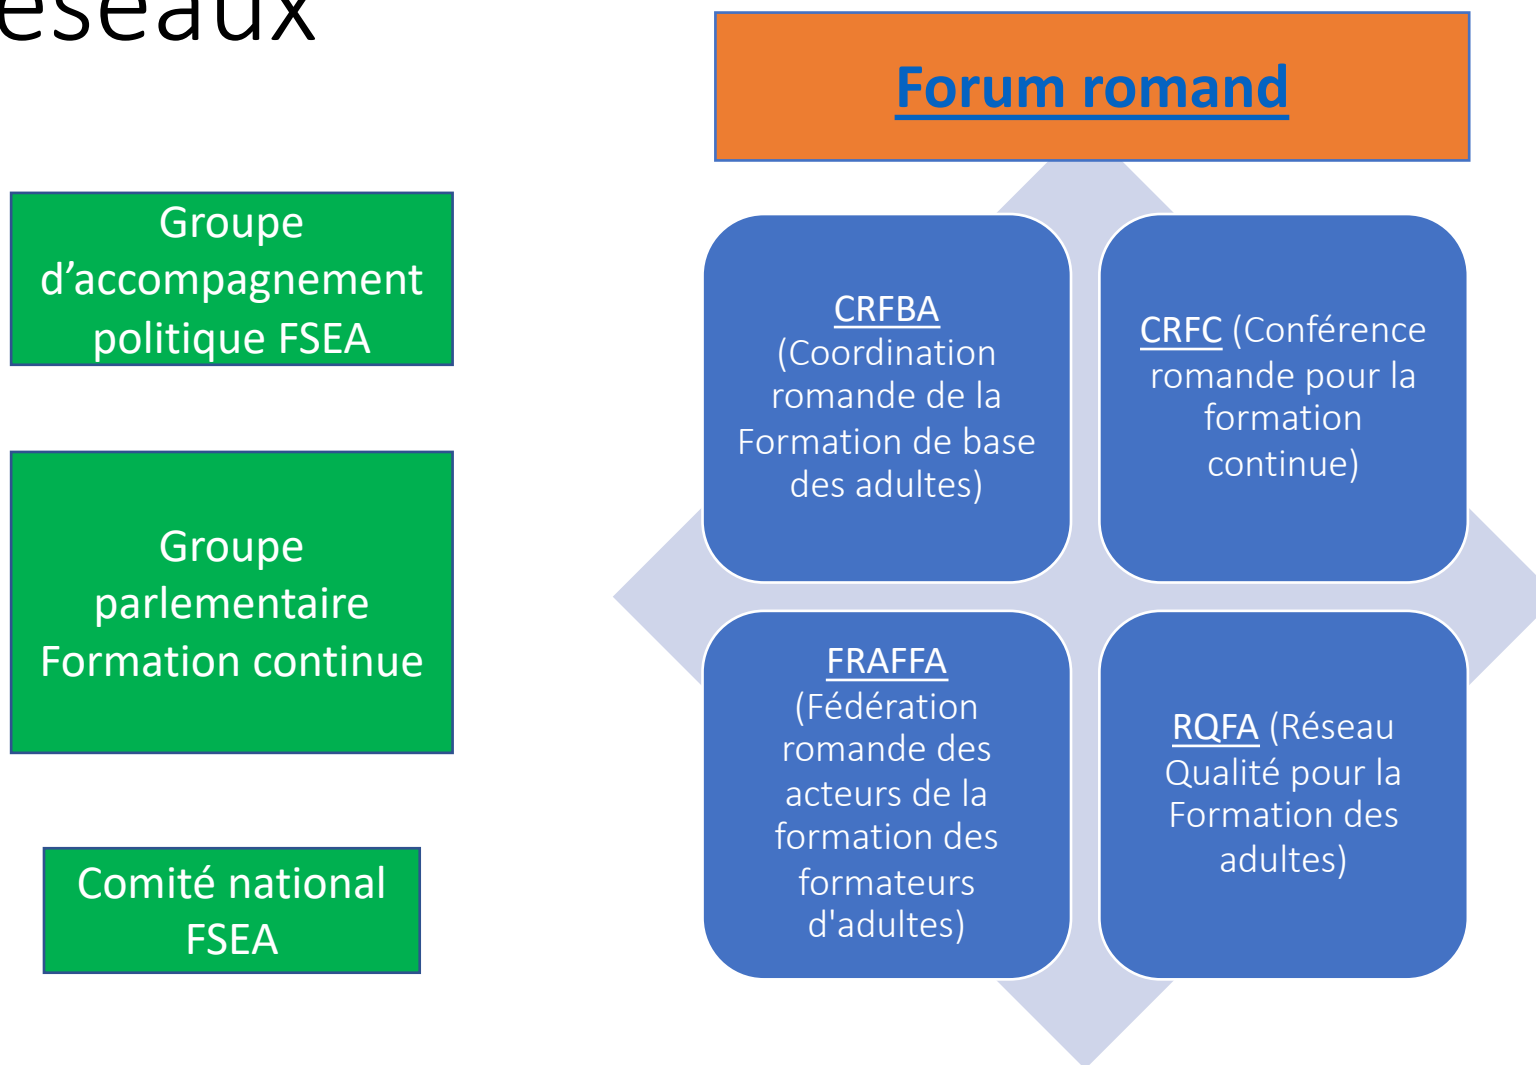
éseaux

Forum romand

Groupe d’accompagnement politique FSEA

Groupe parlementaire Formation continue

Comité national FSEA

CRFBA (Coordination romande de la Formation de base des adultes)

CRFC (Conférence romande pour la formation continue)

FRAFFA (Fédération romande des acteurs de la formation des formateurs d'adultes)

RQFA (Réseau Qualité pour la Formation des adultes)